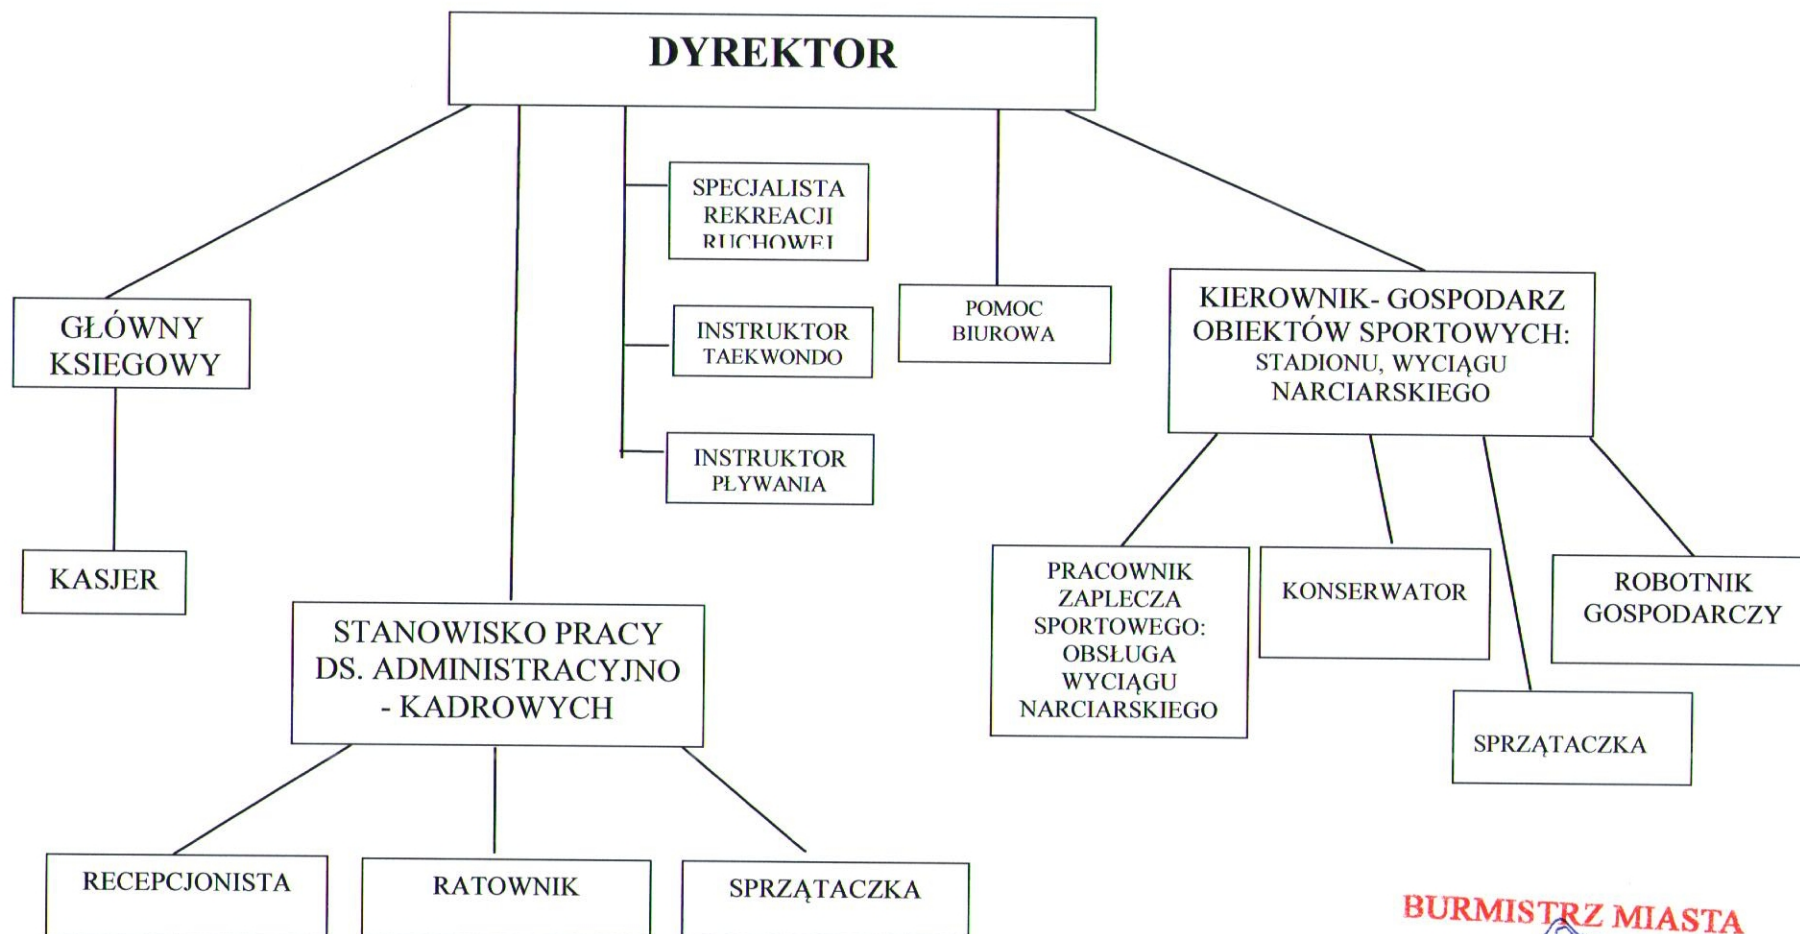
DYREKTOR

SPECJALISTA REKREACJI RUCHOWEJ

INSTRUKTOR TAEKWONDO

INSTRUKTOR PŁYWANIA

POMOC BIUROWA

KIEROWNIK- GOSPODARZ OBIEKTÓW SPORTOWYCH: STADIONU, WYCIĄGU NARCIARSKIEGO

GŁÓWNY KSIEGOWY

KASJER

STANOWISKO PRACY DS. ADMINISTRACYJNO - KADROWYCH

PRACOWNIK ZAPLECZA SPORTOWEGO: OBSŁUGA WYCIĄGU NARCIARSKIEGO

KONSERWATOR

ROBOTNIK GOSPODARCZY

SPRZĄTACZKA

RECEPCJONISTA

RATOWNIK

SPRZĄTACZKA

BURMISTRZ MIASTA